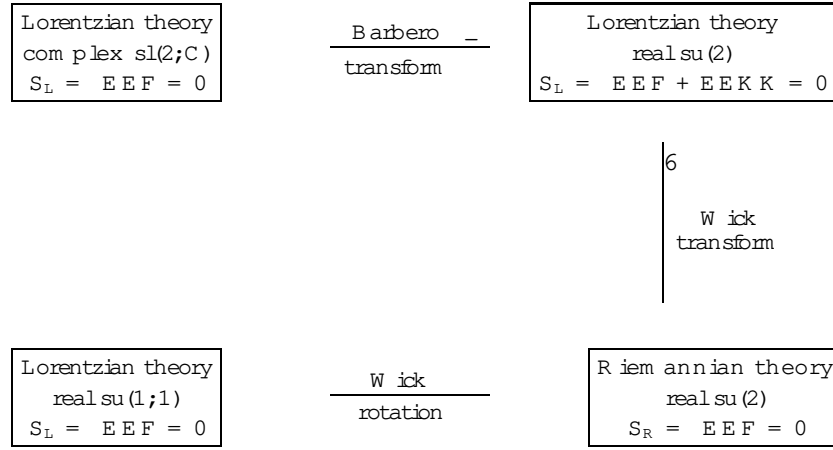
Lorentzian theory
com plex sl(2;C)
$S_L$ = E E F = 0

B arbero _
transform

Lorentzian theory
real su (2)
$S_L$ = E E F + E E K K = 0

6

W ick
transform

Lorentzian theory
real su (1;1)
$S_L$ = E E F = 0

W ick
rotation

R iem annian theory
real su (2)
$S_R$ = E E F = 0